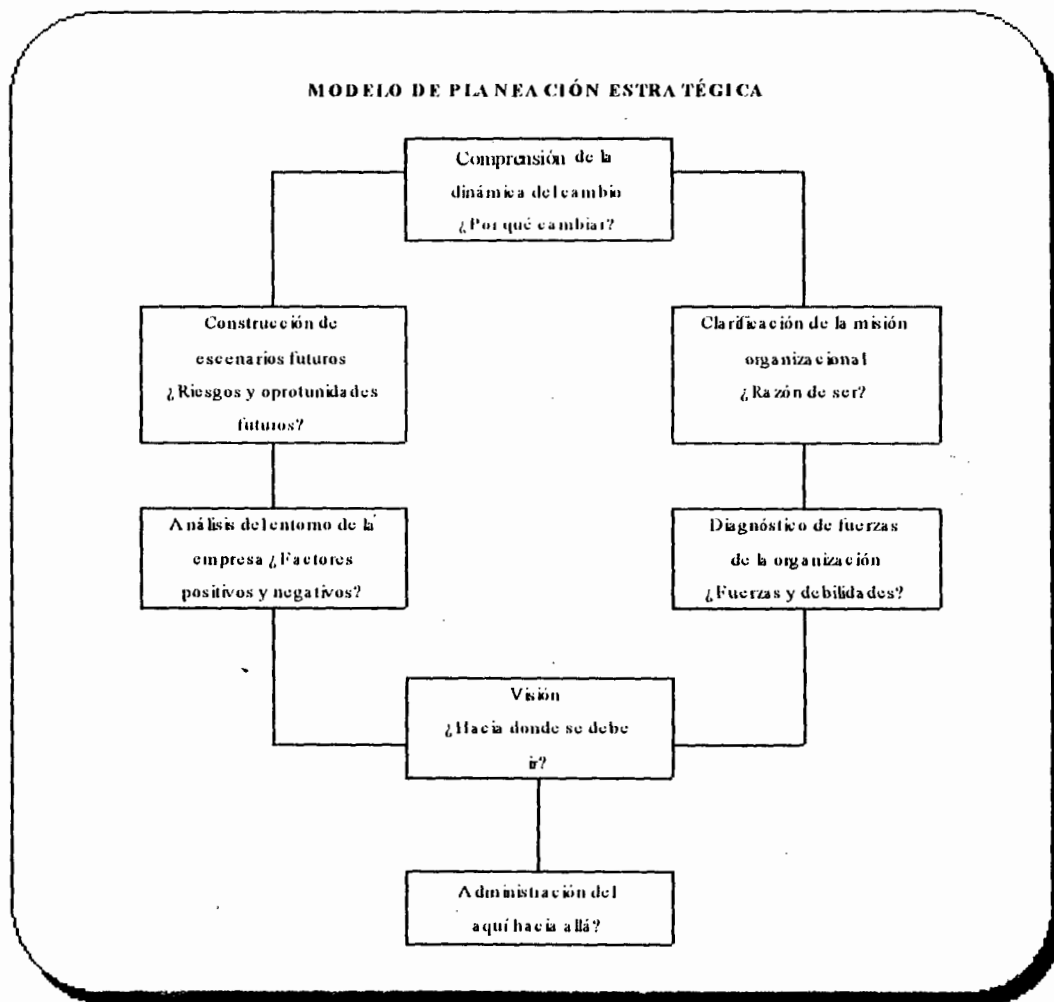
MODELO DE PLANEACIÓN ESTRATÉGICA

Comprensión de la dinámica del cambio ¿Por qué cambiar?

Construcción de escenarios futuros ¿Riesgos y oprotunidades futuros?

Clarificación de la misión organizacional ¿Razón de ser?

Análisis del entorno de la empresa ¿Factores positivos y negativos?

Diagnóstico de fuerzas de la organización ¿Fuerzas y debilidades?

Visión ¿Hacia donde se debe ir?

Administración del aquí hacia allá?